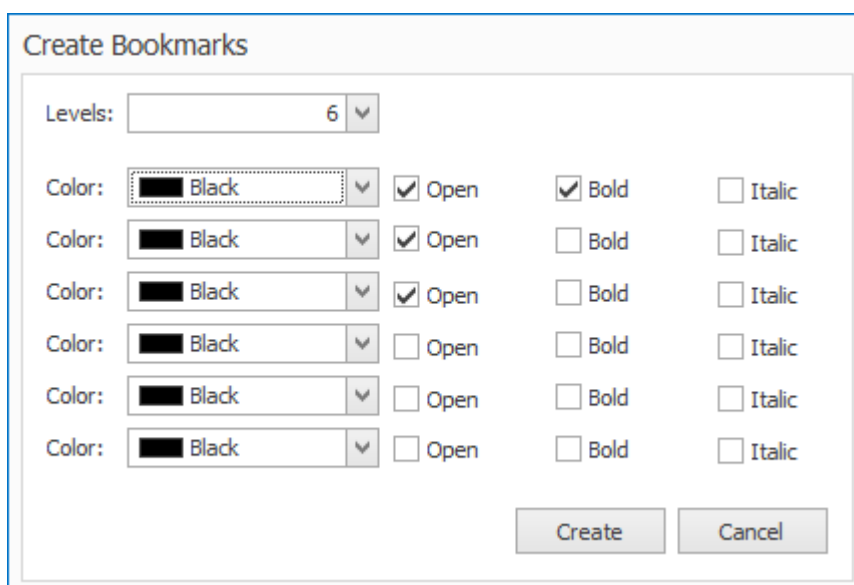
Create Bookmarks

Levels: 6

Color: Black Open Bold Italic
Color: Black Open Bold Italic
Color: Black Open Bold Italic
Color: Black Open Bold Italic
Color: Black Open Bold Italic
Color: Black Open Bold Italic

Create Cancel